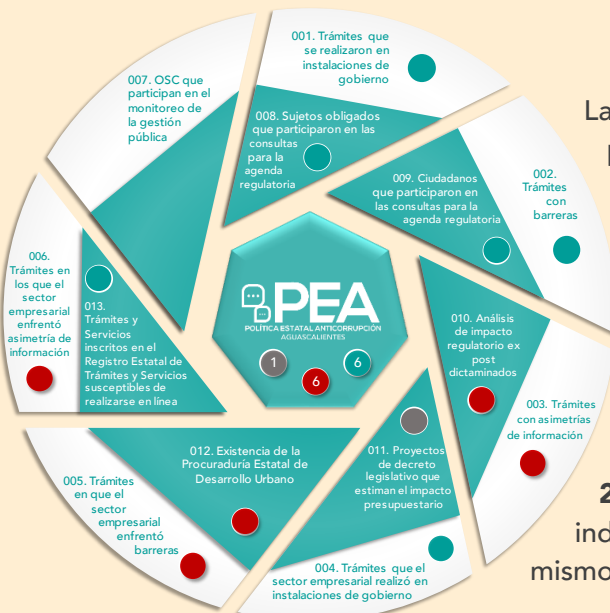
001. Trámites que se realizaron en instalaciones de gobierno

007. OSC que participan en el monitoreo de la gestión pública

008. Sujetos obligados que participaron en las consultas para la agenda regulatoria

009. Ciudadanos que participaron en las consultas para la agenda regulatoria

002. Trámites con barreras

006. Trámites en los que el sector empresarial enfrentó asimetría de información

013. Trámites y Servicios inscritos en el Registro Estatal de Trámites y Servicios susceptibles de realizarse en línea

PEA
POLÍTICA ESTATAL ANTICORRUPCIÓN
AGUASCALIENTES

1 6 6

010. Análisis de impacto regulatorio ex post dictaminados

003. Trámites con asimetrías de información

012. Existencia de la Procuraduría Estatal de Desarrollo Urbano

011. Proyectos de decreto legislativo que estiman el impacto presupuestario

005. Trámites en que el sector empresarial enfrentó barreras

004. Trámites que el sector empresarial realizó en instalaciones de gobierno

La
l
2
ind
mismo